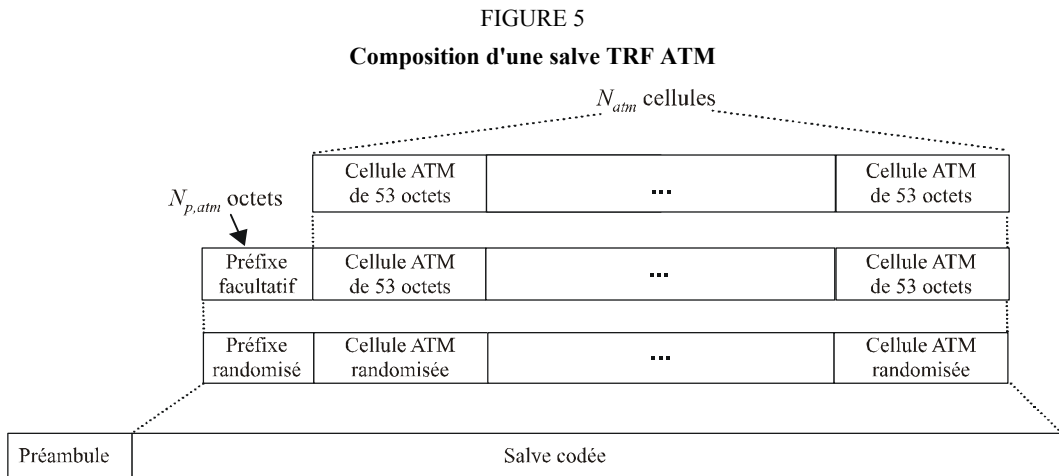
FIGURE 5

Composition d'une salve TRF ATM

$N_{atm}$ cellules

$N_{p,atm}$ octets

Cellule ATM de 53 octets

...

Cellule ATM de 53 octets

Préfixe facultatif

Cellule ATM de 53 octets

...

Cellule ATM de 53 octets

Préfixe randomisé

Cellule ATM randomisée

...

Cellule ATM randomisée

Préambule

Salve codée